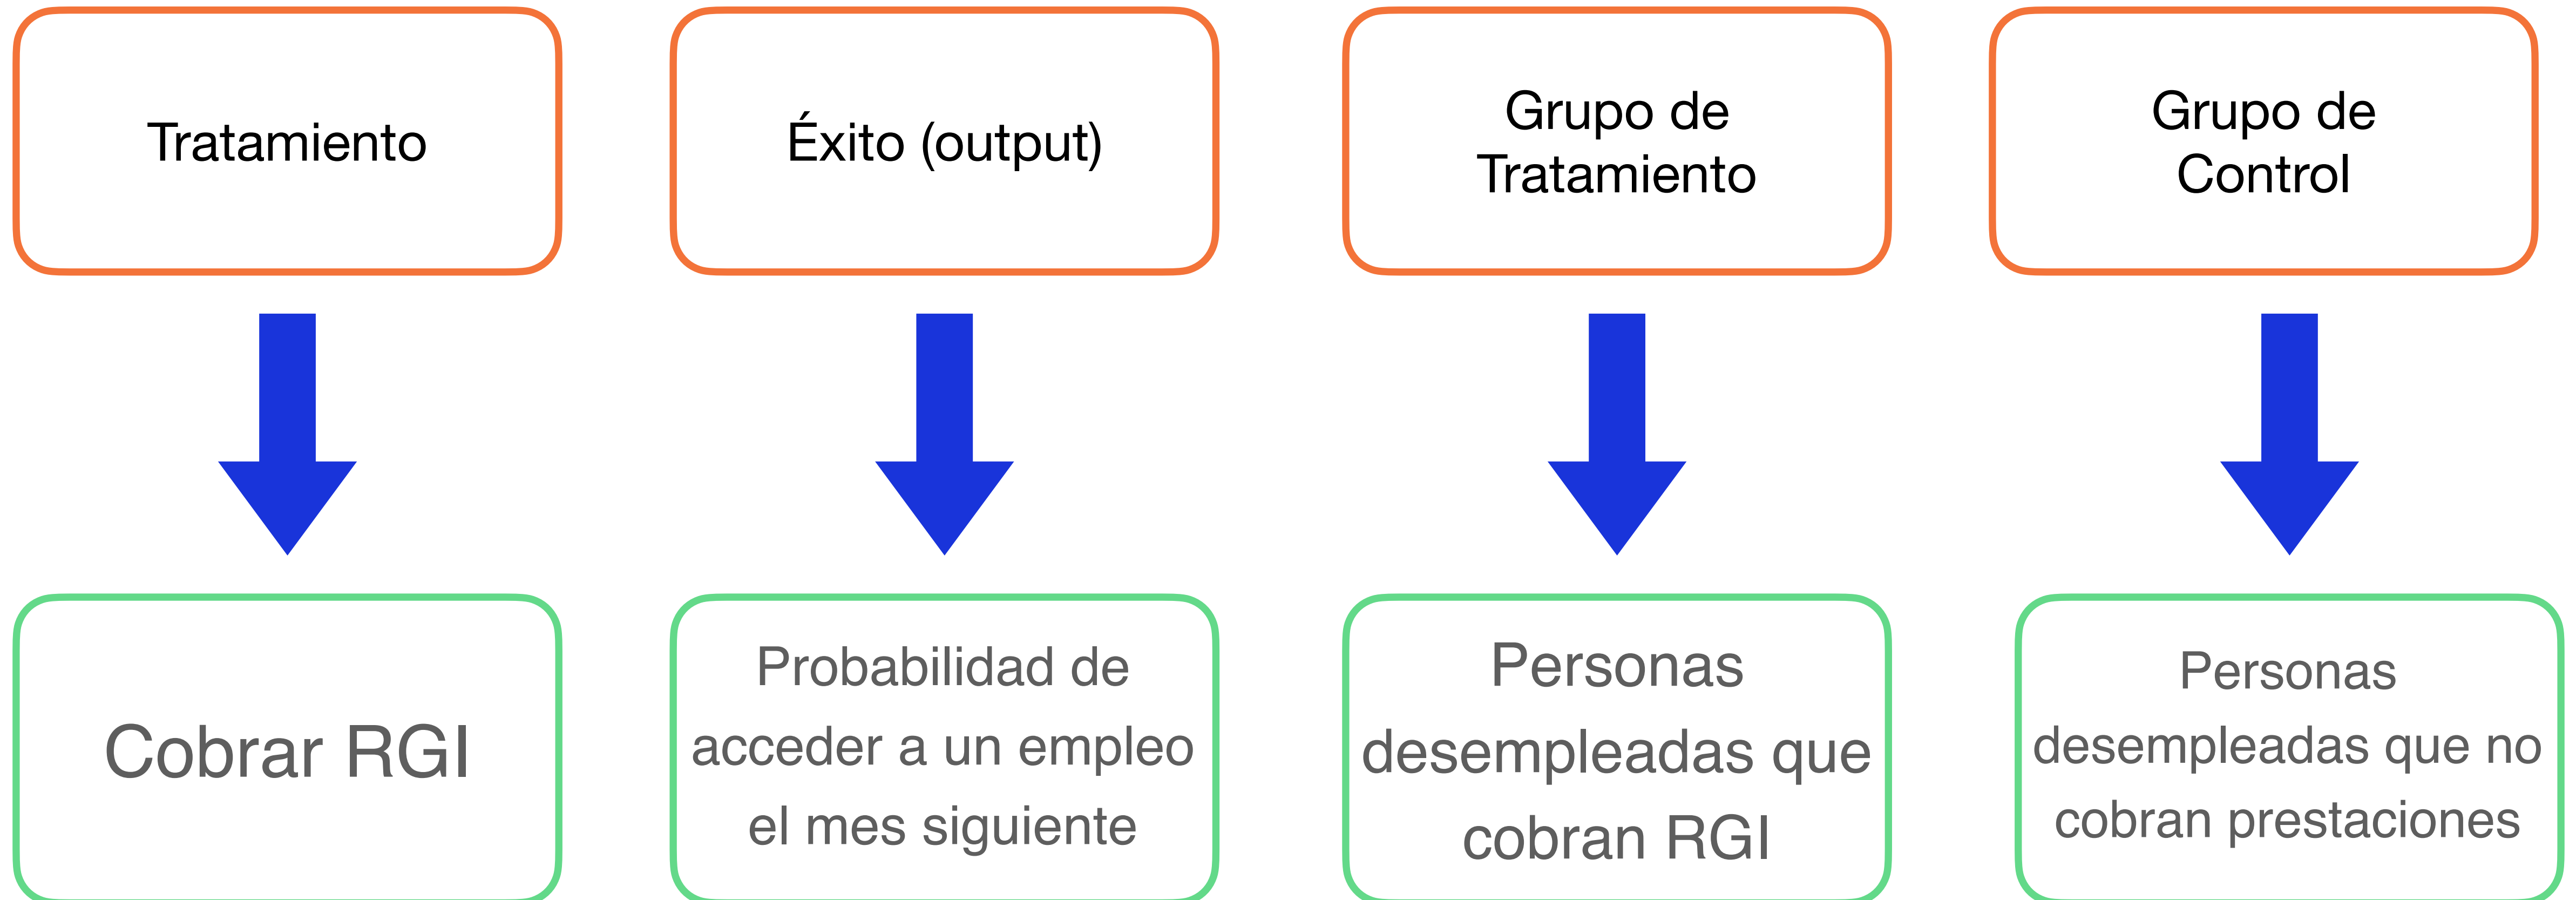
Tratamiento

Cobrar RGI

Éxito (output)

Probabilidad de acceder a un empleo el mes siguiente

Grupo de Tratamiento

Personas desempleadas que cobran RGI

Grupo de Control

Personas desempleadas que no cobran prestaciones